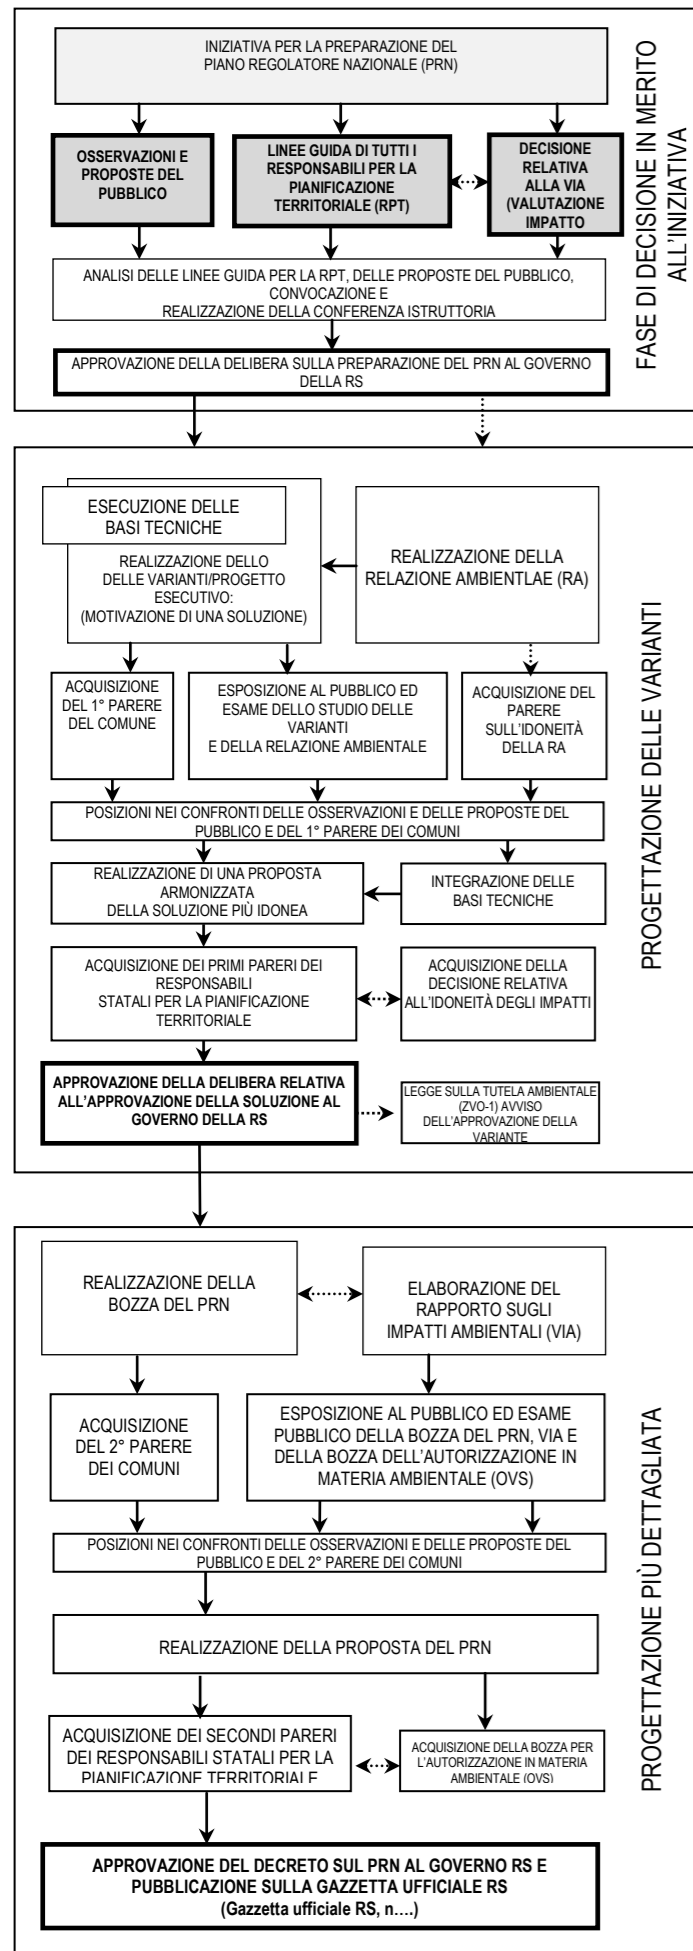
INIZIATIVA PER LA PREPARAZIONE DEL PIANO REGOLATORE NAZIONALE (PRN)

OSSERVAZIONI E PROPOSTE DEL PUBBLICO

LINEE GUIDA DI TUTTI I RESPONSABILI PER LA PIANIFICAZIONE TERRITORIALE (RPT)

DECISIONE RELATIVA ALLA VIA (VALUTAZIONE IMPATTO

ANALISI DELLE LINEE GUIDA PER LA RPT, DELLE PROPOSTE DEL PUBBLICO, CONVOCAZIONE E REALIZZAZIONE DELLA CONFERENZA ISTRUTTORIA

APPROVAZIONE DELLA DELIBERA SULLA PREPARAZIONE DEL PRN AL GOVERNO DELLA RS

FASE DI DECISIONE IN MERITO ALL'INIZIATIVA

ESECUZIONE DELLE BASI TECNICHE

REALIZZAZIONE DELLO DELLE VARIANTI/PROGETTO ESECUTIVO: (MOTIVAZIONE DI UNA SOLUZIONE)

REALIZZAZIONE DELLA RELAZIONE AMBIENTLAE (RA)

ACQUISIZIONE DEL 1° PARERE DEL COMUNE

ESPOSIZIONE AL PUBBLICO ED ESAME DELLO STUDIO DELLE VARIANTI E DELLA RELAZIONE AMBIENTALE

ACQUISIZIONE DEL PARERE SULL'IDONEITÀ DELLA RA

POSIZIONI NEI CONFRONTI DELLE OSSERVAZIONI E DELLE PROPOSTE DEL PUBBLICO E DEL 1° PARERE DEI COMUNI

REALIZZAZIONE DI UNA PROPOSTA ARMONIZZATA DELLA SOLUZIONE PIÙ IDONEA

INTEGRAZIONE DELLE BASI TECNICHE

ACQUISIZIONE DEI PRIMI PARERI DEI RESPONSABILI STATALI PER LA PIANIFICAZIONE TERRITORIALE

ACQUISIZIONE DELLA DECISIONE RELATIVA ALL'IDONEITÀ DEGLI IMPATTI

APPROVAZIONE DELLA DELIBERA RELATIVA ALL'APPROVAZIONE DELLA SOLUZIONE AL GOVERNO DELLA RS

LEGGE SULLA TUTELA AMBIENTALE (ZVO-1) AVVISO DELL'APPROVAZIONE DELLA VARIANTE

PROGETTAZIONE DELLE VARIANTI

REALIZZAZIONE DELLA BOZZA DEL PRN

ELABORAZIONE DEL RAPPORTO SUGLI IMPATTI AMBIENTALI (VIA)

ACQUISIZIONE DEL 2° PARERE DEI COMUNI

ESPOSIZIONE AL PUBBLICO ED ESAME PUBBLICO DELLA BOZZA DEL PRN, VIA E DELLA BOZZA DELL'AUTORIZZAZIONE IN MATERIA AMBIENTALE (OVS)

POSIZIONI NEI CONFRONTI DELLE OSSERVAZIONI E DELLE PROPOSTE DEL PUBBLICO E DEL 2° PARERE DEI COMUNI

REALIZZAZIONE DELLA PROPOSTA DEL PRN

ACQUISIZIONE DEI SECONDI PARERI DEI RESPONSABILI STATALI PER LA PIANIFICAZIONE TERRITORIALE

ACQUISIZIONE DELLA BOZZA PER L'AUTORIZZAZIONE IN MATERIA AMBIENTALE (OVS)

APPROVAZIONE DEL DECRETO SUL PRN AL GOVERNO RS E PUBBLICAZIONE SULLA GAZZETTA UFFICIALE RS (Gazzetta ufficiale RS, n.…)

PROGETTAZIONE PIÙ DETTAGLIATA